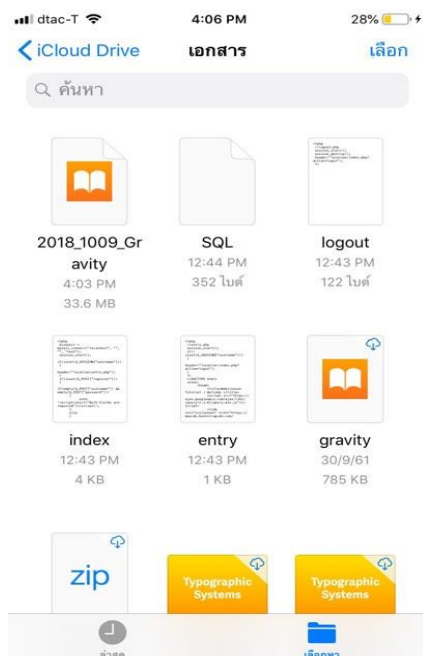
dtac-T
4:06 PM
28%

iCloud Drive
เอกสาร
เลือก

ค้นหา

2018_1009_Gravity
4:03 PM
33.6 MB

SQL
12:44 PM
352 ไบต์

logout
12:43 PM
122 ไบต์

index
12:43 PM
4 KB

entry
12:43 PM
1 KB

gravity
30/9/61
785 KB

zip

Typographic Systems

Typographic Systems

ล่าสุด
เลือกดู